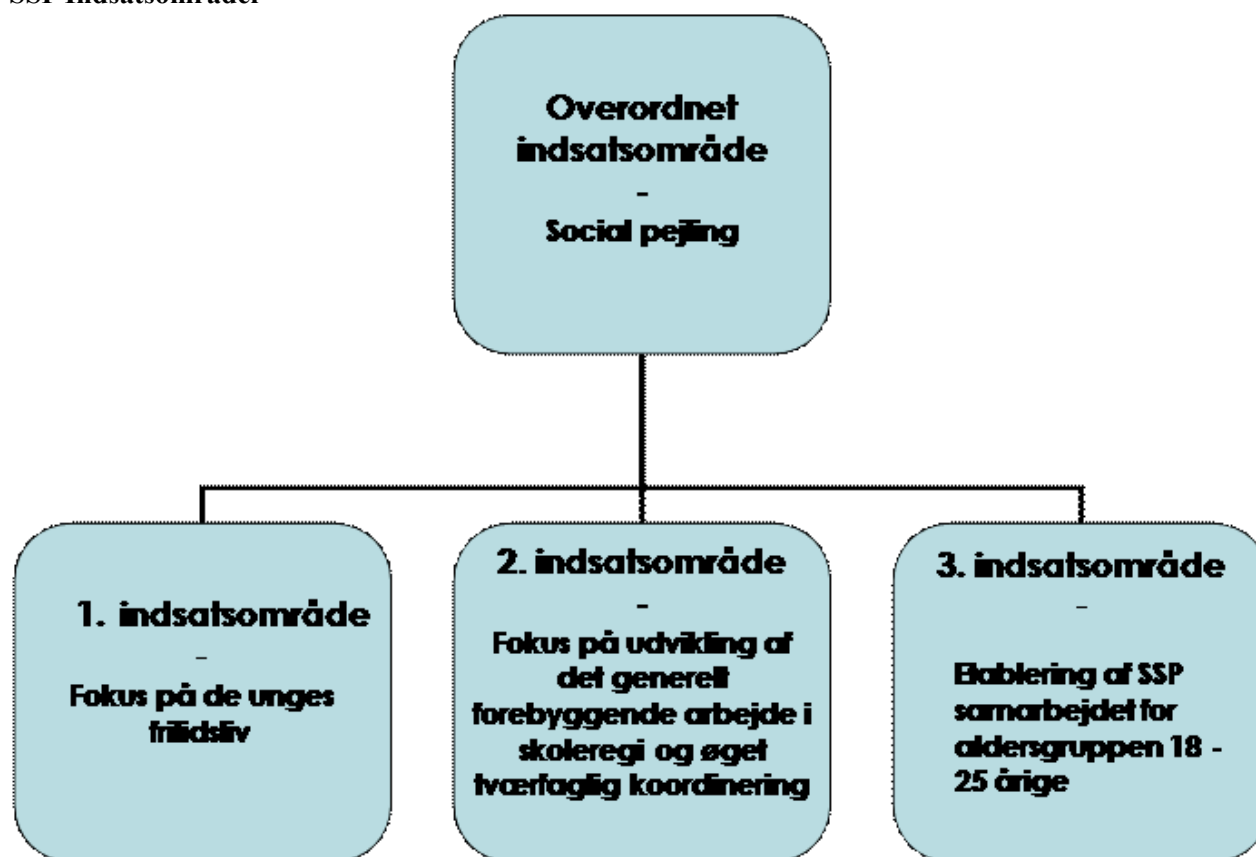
SSP Indsatsområder

Overordnet indsatsområde
-
Social pejling

1. indsatsområde
-
Fokus på de unges fritidsliv

2. indsatsområde
-
Fokus på udvikling af det generelt forebyggende arbejde i skoleregi og øget tværfaglig koordinering

3. indsatsområde
-
Etablering af SSP samarbejdet for aldersgruppen 18 - 25 årige